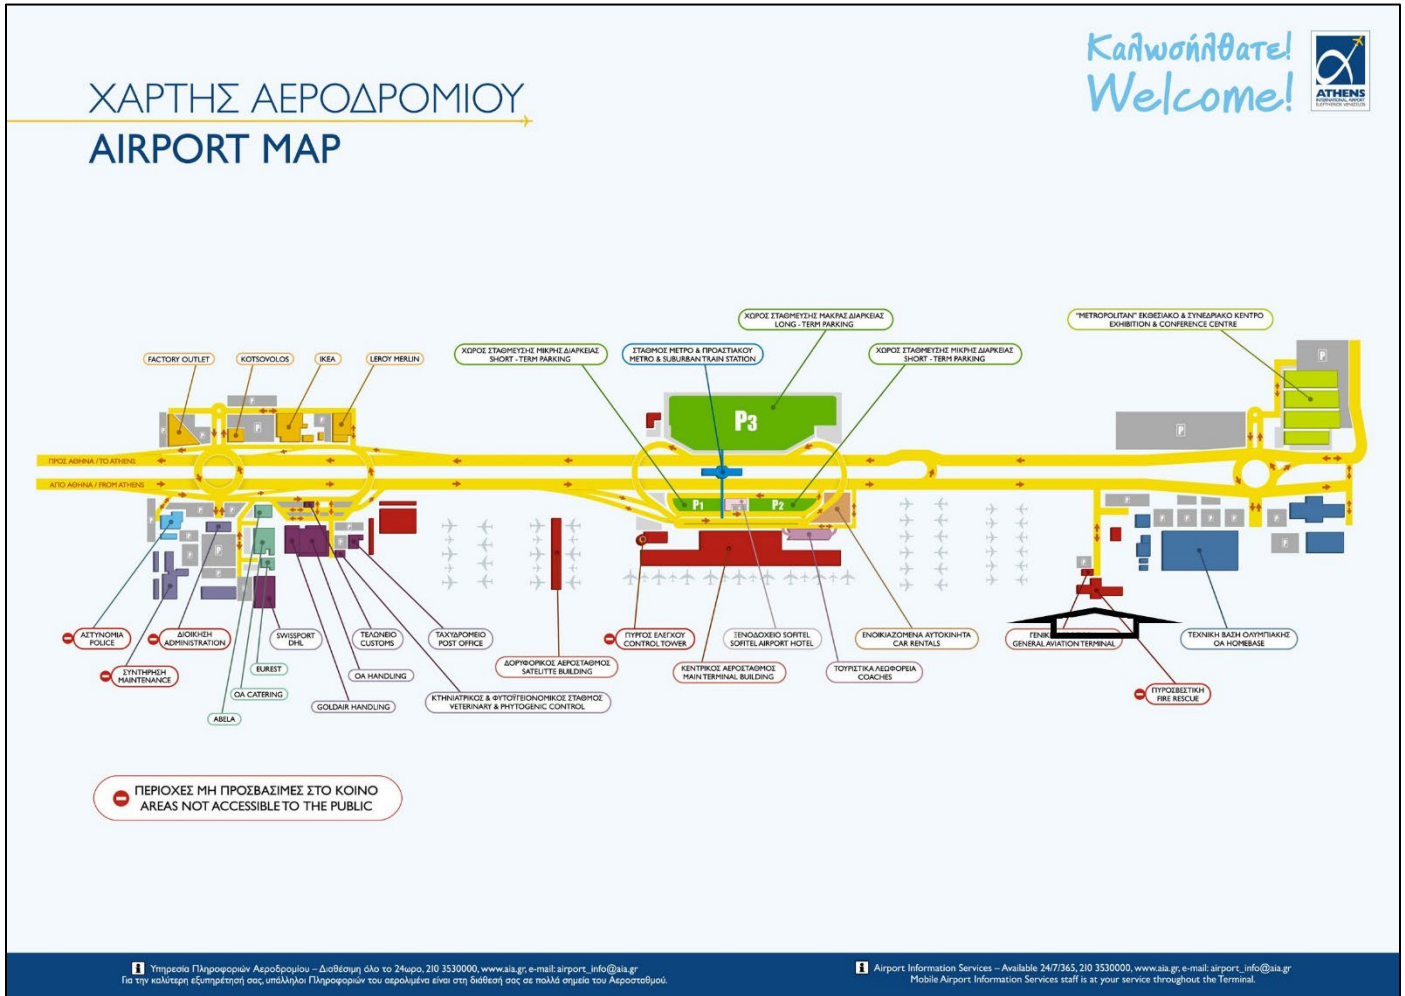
ΧΑΡΤΗΣ ΑΕΡΟΔΡΟΜΙΟΥ
AIRPORT MAP

Καλωσήλθατε!
Welcome!

ATHENS
INTERNATIONAL AIRPORT
ΕΛΕΥΘΕΡΙΟΣ ΒΕΝΙΖΕΛΟΣ

ΧΩΡΟΣ ΣΤΑΘΜΕΥΣΗΣ ΜΑΚΡΑΣ ΔΙΑΡΚΕΙΑΣ
LONG - TERM PARKING

"METROPOLITAN" ΕΚΘΕΣΙΑΚΟ & ΣΥΝΕΔΡΙΑΚΟ ΚΕΝΤΡΟ
EXHIBITION & CONFERENCE CENTRE

ΧΩΡΟΣ ΣΤΑΘΜΕΥΣΗΣ ΜΙΚΡΗΣ ΔΙΑΡΚΕΙΑΣ
SHORT - TERM PARKING

ΣΤΑΘΜΟΣ ΜΕΤΡΟ & ΠΡΟΑΣΤΙΑΚΟΥ
METRO & SUBURBAN TRAIN STATION

ΧΩΡΟΣ ΣΤΑΘΜΕΥΣΗΣ ΜΙΚΡΗΣ ΔΙΑΡΚΕΙΑΣ
SHORT - TERM PARKING

FACTORY OUTLET
KOTSOVOLOS
IKEA
LEROY MERLIN

P3
P1
P2
P

ΠΡΟΣ ΑΘΗΝΑ / TO ATHENS
ΑΠΟ ΑΘΗΝΑ / FROM ATHENS

ΑΣΤΥΝΟΜΙΑ
POLICE

ΔΙΟΙΚΗΣΗ
ADMINISTRATION

ΣΥΝΤΗΡΗΣΗ
MAINTENANCE

SWISSPORT
DHL

EUREST

OA CATERING

ABELA

ΤΕΛΩΝΕΙΟ
CUSTOMS

OA HANDLING

GOLDAIR HANDLING

ΤΑΧΥΔΡΟΜΕΙΟ
POST OFFICE

ΔΟΡΥΦΟΡΙΚΟΣ ΑΕΡΟΣΤΑΘΜΟΣ
SATELLITE BUILDING

ΚΤΗΝΙΑΤΡΙΚΟΣ & ΦΥΤΟΥΓΕΙΟΝΟΜΙΚΟΣ ΣΤΑΘΜΟΣ
VETERINARY & PHYTOGENIC CONTROL

ΠΥΡΓΟΣ ΕΛΕΓΧΟΥ
CONTROL TOWER

ΞΕΝΟΔΟΧΕΙΟ SOFITEL
SOFITEL AIRPORT HOTEL

ΚΕΝΤΡΙΚΟΣ ΑΕΡΟΣΤΑΘΜΟΣ
MAIN TERMINAL BUILDING

ΕΝΟΙΚΙΑΖΟΜΕΝΑ ΑΥΤΟΚΙΝΗΤΑ
CAR RENTALS

ΤΟΥΡΙΣΤΙΚΑ ΛΕΩΦΟΡΕΙΑ
COACHES

ΓΕΝΙΚ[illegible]
GENERAL AVIATION TERMINAL

ΠΥΡΟΣΒΕΣΤΙΚΗ
FIRE RESCUE

ΤΕΧΝΙΚΗ ΒΑΣΗ ΟΛΥΜΠΙΑΚΗΣ
OA HOMEBASE

ΠΕΡΙΟΧΕΣ ΜΗ ΠΡΟΣΒΑΣΙΜΕΣ ΣΤΟ ΚΟΙΝΟ
AREAS NOT ACCESSIBLE TO THE PUBLIC

Υπηρεσία Πληροφοριών Αεροδρομίου – Διαθέσιμη όλο το 24ωρο, 210 3530000, www.aia.gr, e-mail: airport_info@aia.gr
Για την καλύτερη εξυπηρέτησή σας, υπάλληλοι Πληροφοριών του αερολιμένα είναι στη διάθεσή σας σε πολλά σημεία του Αεροσταθμού.

Airport Information Services – Available 24/7/365, 210 3530000, www.aia.gr, e-mail: airport_info@aia.gr
Mobile Airport Information Services staff is at your service throughout the Terminal.